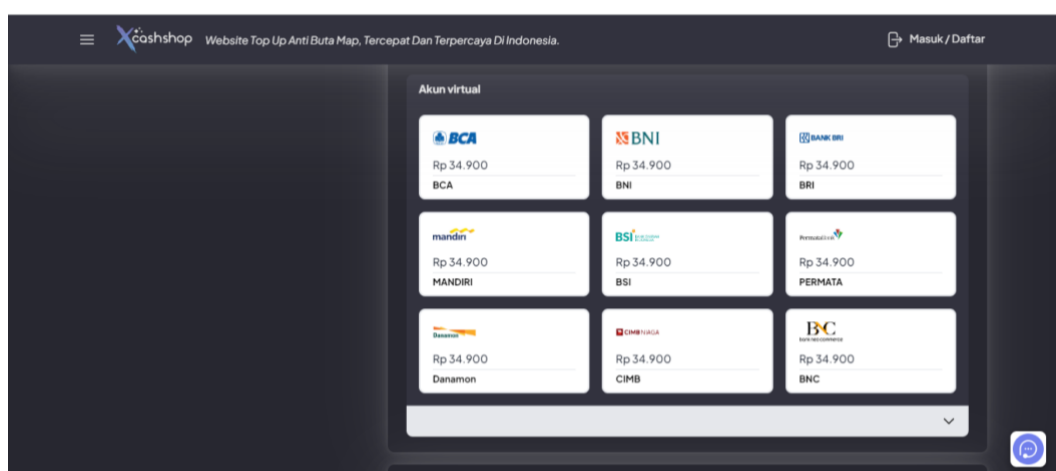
Xcashshop Website Top Up Anti Buta Map, Tercepat Dan Terpercaya Di Indonesia.

Masuk / Daftar

Akun virtual

BCA
Rp 34.900
BCA

BNI
Rp 34.900
BNI

BANK BRI
Rp 34.900
BRI

mandiri
Rp 34.900
MANDIRI

BSI
Rp 34.900
BSI

PermataBank
Rp 34.900
PERMATA

Danamon
Rp 34.900
Danamon

CIMB NIAGA
Rp 34.900
CIMB

BNC
Rp 34.900
BNC